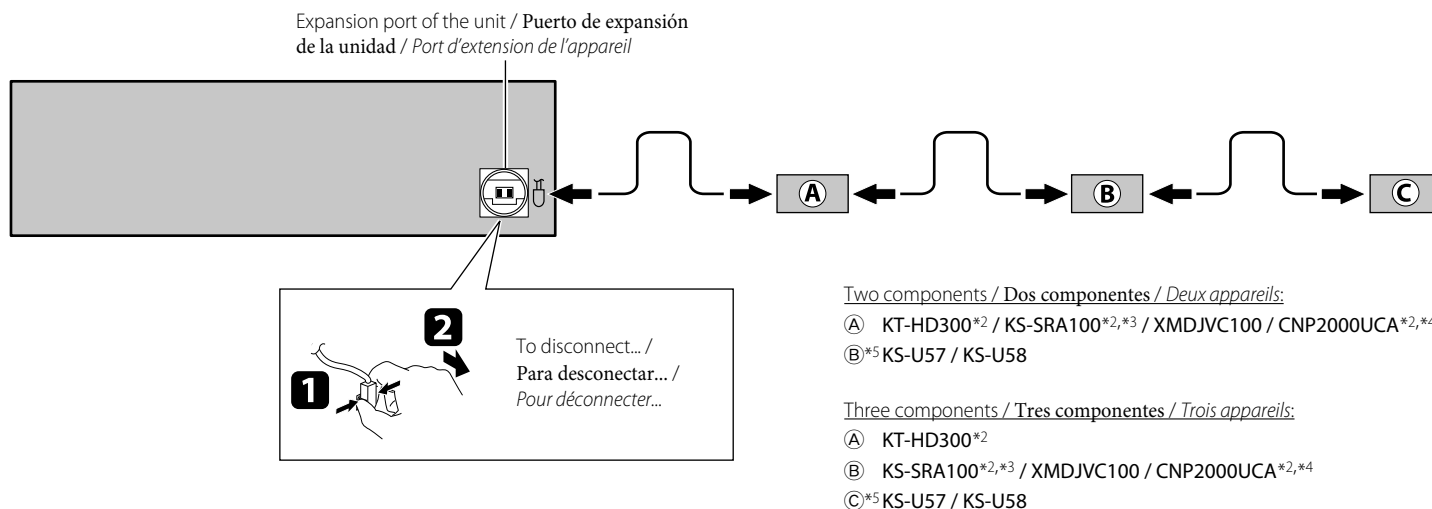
Expansion port of the unit / Puerto de expansión de la unidad / Port d'extension de l'appareil

Ⓐ

Ⓑ

Ⓒ

2

1

To disconnect... / Para desconectar... / Pour déconnecter...

Two components / Dos componentes / Deux appareils:
Ⓐ KT-HD300$^{*2}$ / KS-SRA100$^{*2,*3}$ / XMDJVC100 / CNP2000UCA$^{*2,*4}$
Ⓑ$^{*5}$ KS-U57 / KS-U58

Three components / Tres componentes / Trois appareils:
Ⓐ KT-HD300$^{*2}$
Ⓑ KS-SRA100$^{*2,*3}$ / XMDJVC100 / CNP2000UCA$^{*2,*4}$
Ⓒ$^{*5}$ KS-U57 / KS-U58